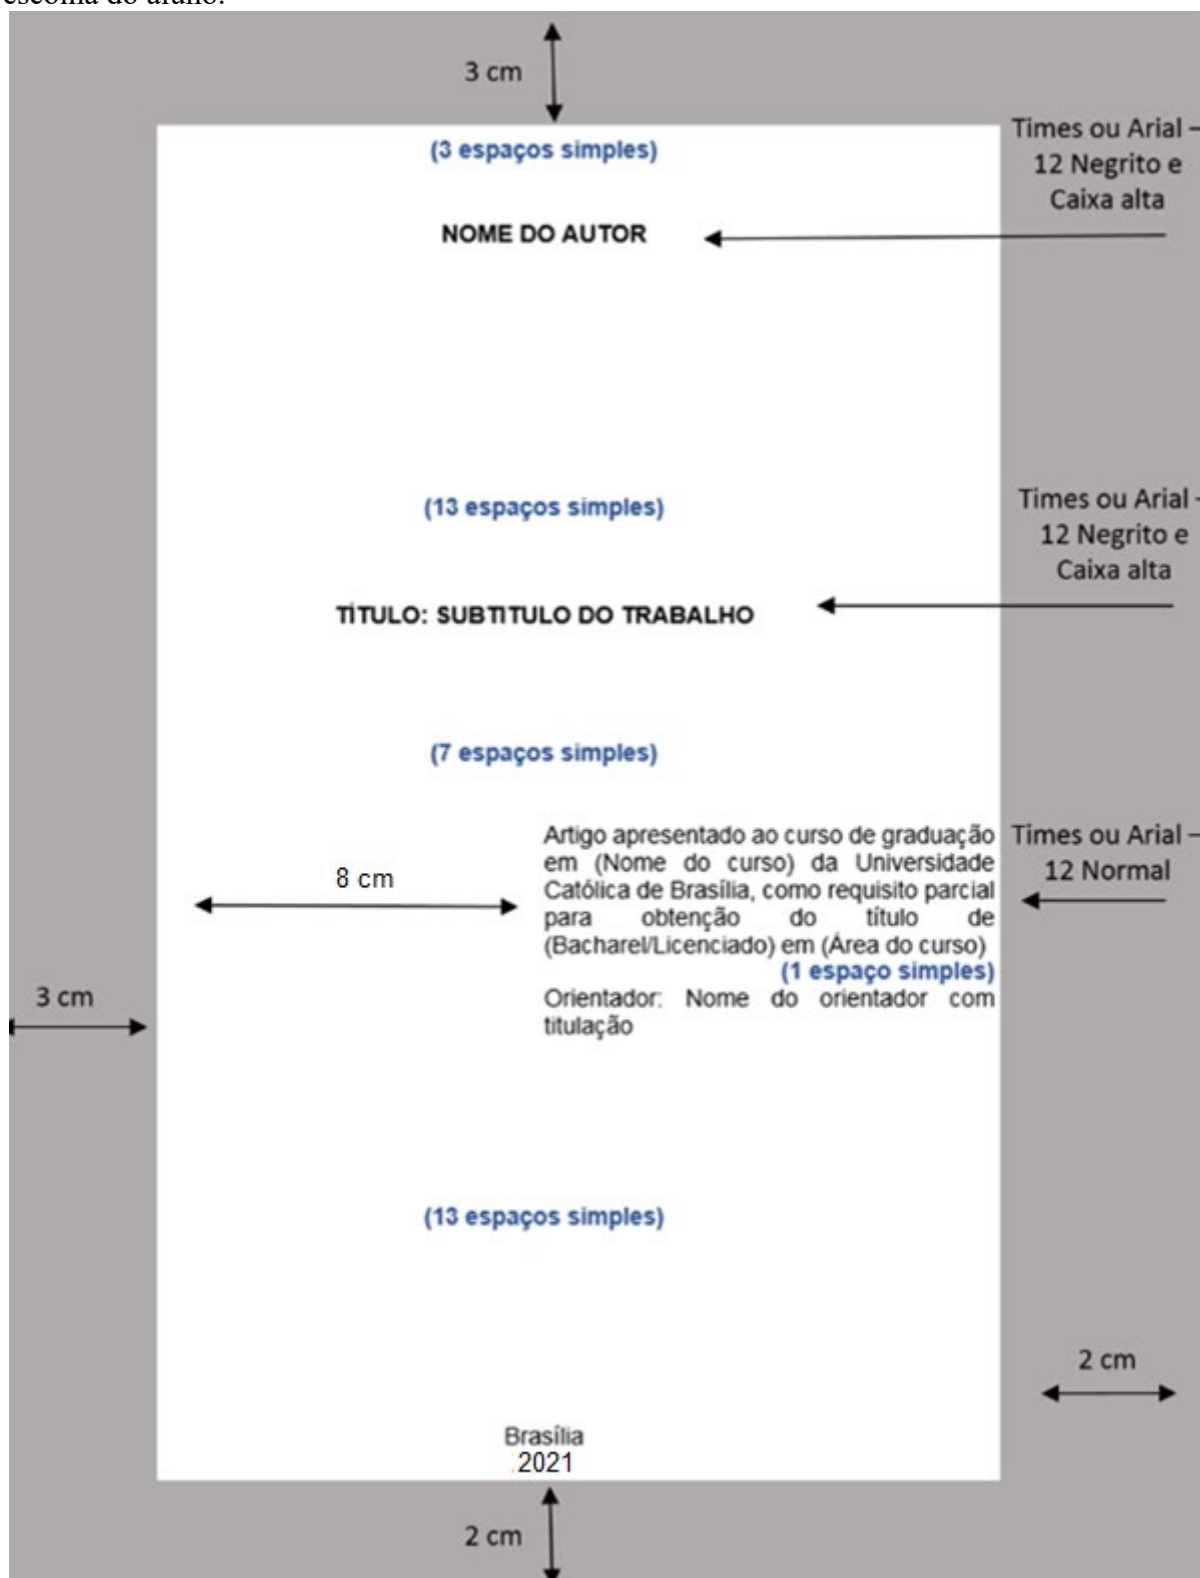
escolha do aluno.

3 cm

(3 espaços simples)

Times ou Arial – 12 Negrito e Caixa alta

NOME DO AUTOR

(13 espaços simples)

Times ou Arial – 12 Negrito e Caixa alta

TÍTULO: SUBTITULO DO TRABALHO

(7 espaços simples)

8 cm

Artigo apresentado ao curso de graduação em (Nome do curso) da Universidade Católica de Brasília, como requisito parcial para obtenção do título de (Bacharel/Licenciado) em (Área do curso)

Times ou Arial – 12 Normal

(1 espaço simples)

3 cm

Orientador: Nome do orientador com titulação

(13 espaços simples)

2 cm

Brasília
2021

2 cm